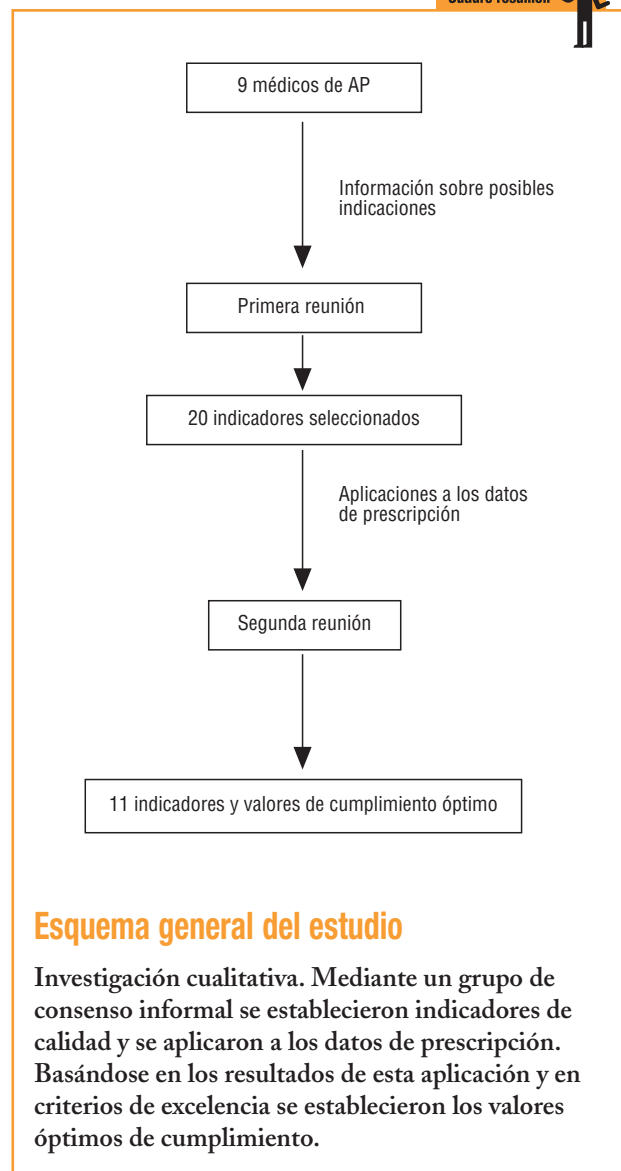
Cuadro resumen

9 médicos de AP

Información sobre posibles indicaciones

Primera reunión

20 indicadores seleccionados

Aplicaciones a los datos de prescripción

Segunda reunión

11 indicadores y valores de cumplimiento óptimo

Esquema general del estudio

Investigación cualitativa. Mediante un grupo de consenso informal se establecieron indicadores de calidad y se aplicaron a los datos de prescripción. Basándose en los resultados de esta aplicación y en criterios de excelencia se establecieron los valores óptimos de cumplimiento.